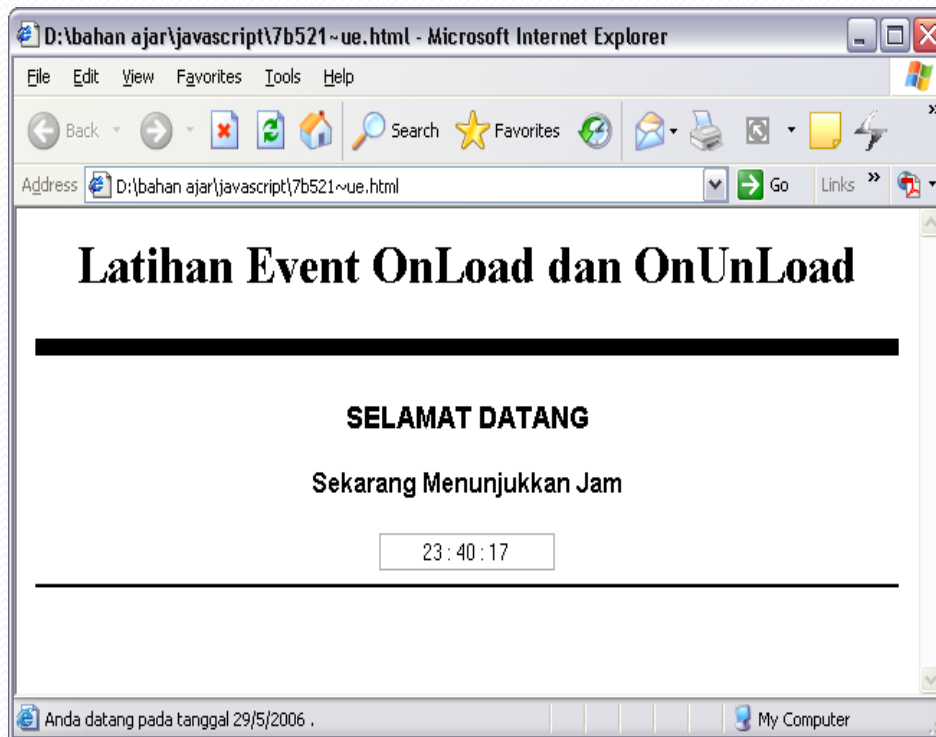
D:\bahan ajar\javascript\7b521~ue.html - Microsoft Internet Explorer

File Edit View Favorites Tools Help

Back Search Favorites

Address D:\bahan ajar\javascript\7b521~ue.html Go Links »

Latihan Event OnLoad dan OnUnLoad

SELAMAT DATANG

Sekarang Menunjukkan Jam

23 : 40 : 17

Anda datang pada tanggal 29/5/2006 .

My Computer